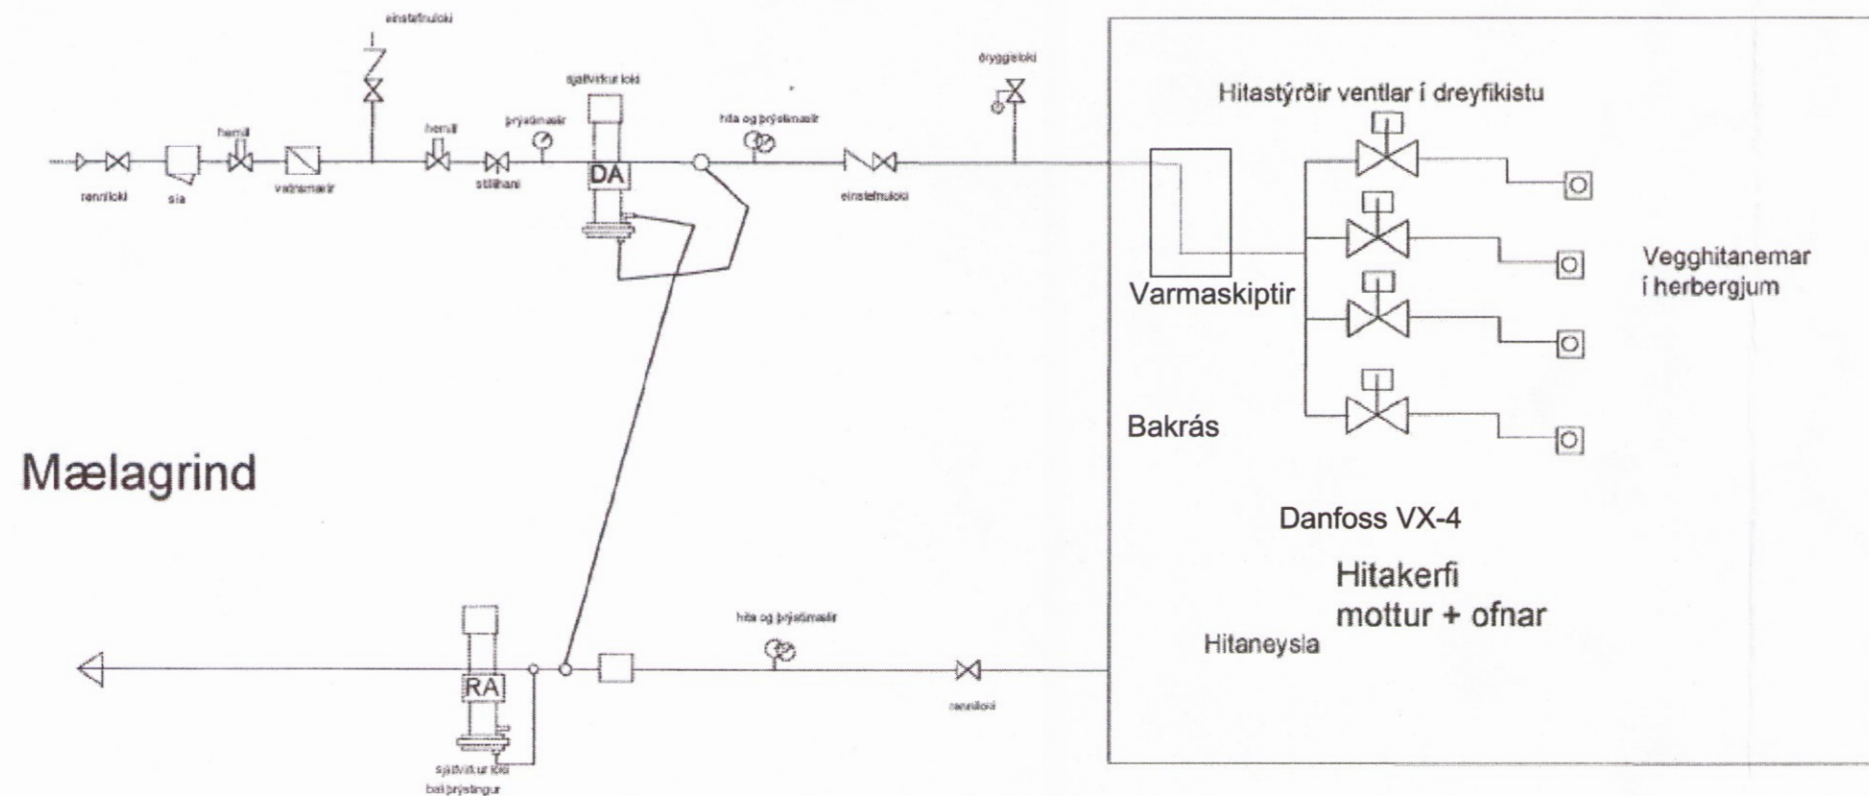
einstefnuloki

sjálfvirkur loki

öryggisloki

Hitastýrðir ventlar í dreyfikistu

hemill

hemill

þrýstimælir

hita og þrýstimælir

DA

renniloki

sía

vatnsmælir

stillihani

einstefnuloki

Varmaskiptir

Vegghitanemar í herbergjum

Bakrás

Mælagrind

Danfoss VX-4

Hitakerfi mottur + ofnar

Hitaneysla

hita og þrýstimælir

RA

rennilloki

sjálfvirkur loki bakþrýstingur